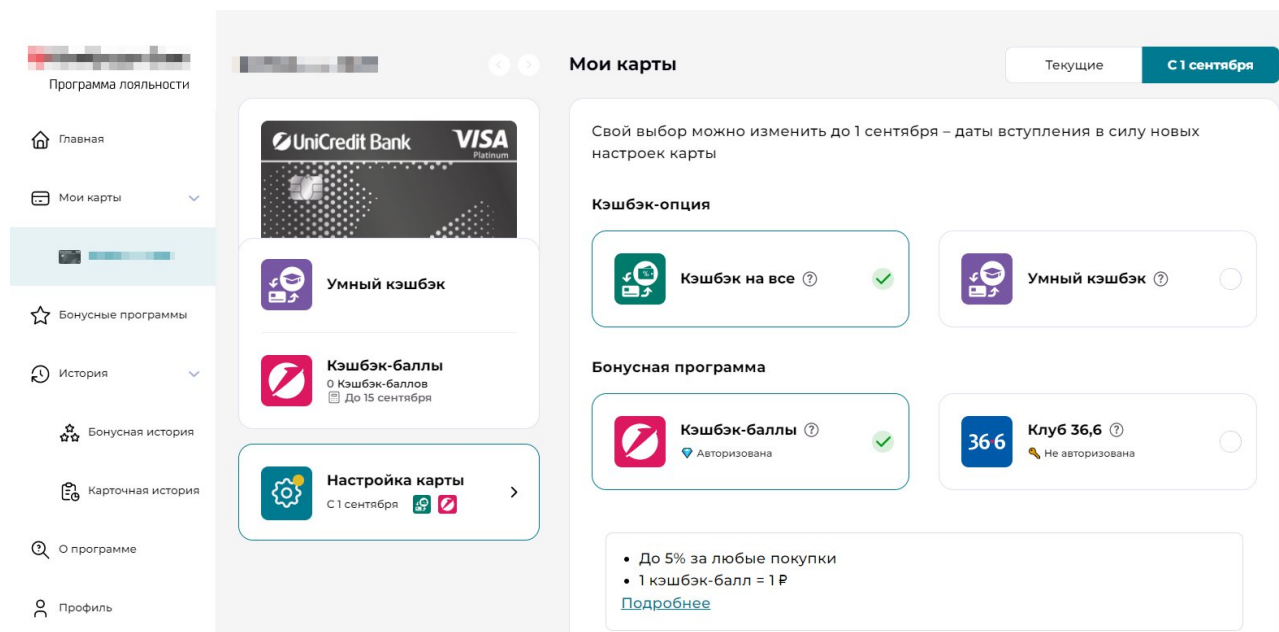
Программа лояльности

Главная

Мои карты

Бонусные программы

История

Бонусная история

Карточная история

О программе

Профиль

UniCredit Bank VISA Platinum

Умный кэшбэк

Кэшбэк-баллы
0 Кэшбэк-баллов
До 15 сентября

Настройка карты
С 1 сентября

Мои карты

Текущие

С 1 сентября

Свой выбор можно изменить до 1 сентября – даты вступления в силу новых настроек карты

Кэшбэк-опция

Кэшбэк на все ?

Умный кэшбэк ?

Бонусная программа

Кэшбэк-баллы ?
Авторизована

36 6 Клуб 36,6 ?
Не авторизована

• До 5% за любые покупки
• 1 кэшбэк-балл = 1 ₽
Подробнее